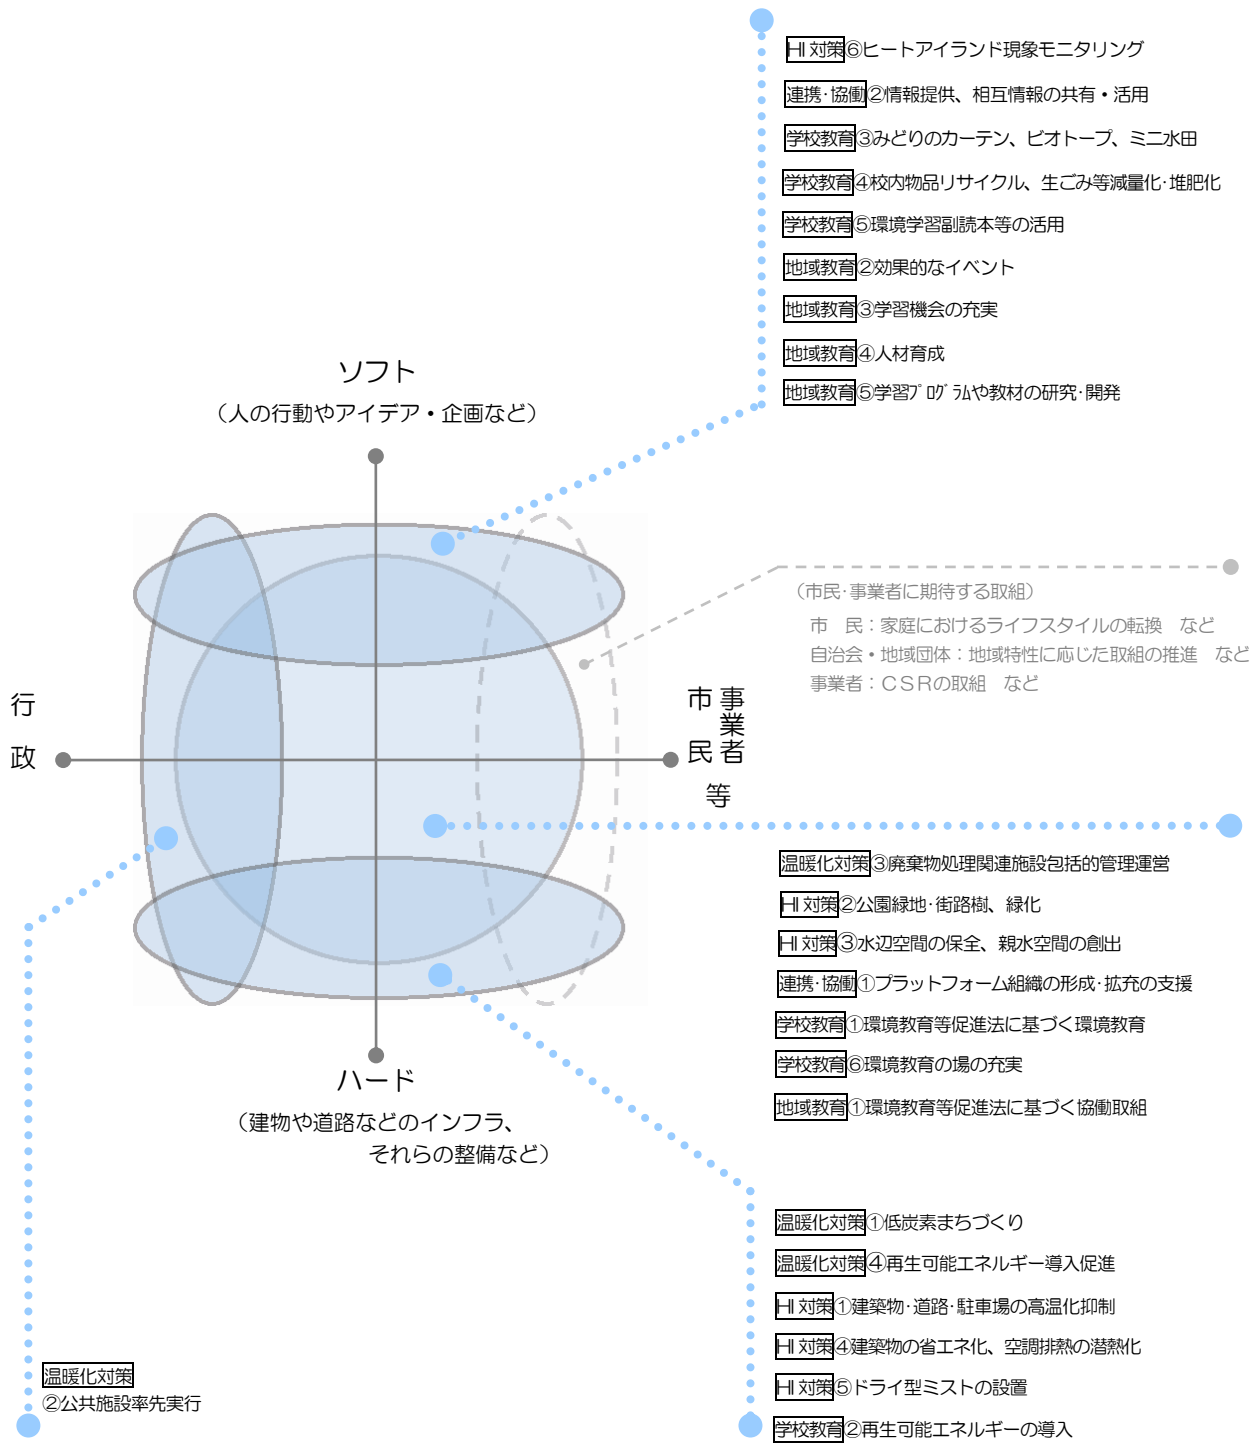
HI 対策⑥ヒートアイランド現象モニタリング
連携･協働②情報提供、相互情報の共有・活用
学校教育③みどりのカーテン、ビオトープ、ミニ水田
学校教育④校内物品リサイクル、生ごみ等減量化･堆肥化
学校教育⑤環境学習副読本等の活用
地域教育②効果的なイベント
地域教育③学習機会の充実
地域教育④人材育成
地域教育⑤学習プログラムや教材の研究･開発

ソフト
（人の行動やアイデア・企画など）

（市民･事業者に期待する取組）
市　民：家庭におけるライフスタイルの転換　など
自治会・地域団体：地域特性に応じた取組の推進　など
事業者：ＣＳＲの取組　など

行
政

市
民

事
業
者
等

温暖化対策③廃棄物処理関連施設包括的管理運営
HI 対策②公園緑地･街路樹、緑化
HI 対策③水辺空間の保全、親水空間の創出
連携･協働①プラットフォーム組織の形成･拡充の支援
学校教育①環境教育等促進法に基づく環境教育
学校教育⑥環境教育の場の充実
地域教育①環境教育等促進法に基づく協働取組

ハード
（建物や道路などのインフラ、
それらの整備など）

温暖化対策①低炭素まちづくり
温暖化対策④再生可能エネルギー導入促進
HI 対策①建築物･道路･駐車場の高温化抑制
HI 対策④建築物の省エネ化、空調排熱の潜熱化
HI 対策⑤ドライ型ミストの設置
学校教育②再生可能エネルギーの導入

温暖化対策
②公共施設率先実行